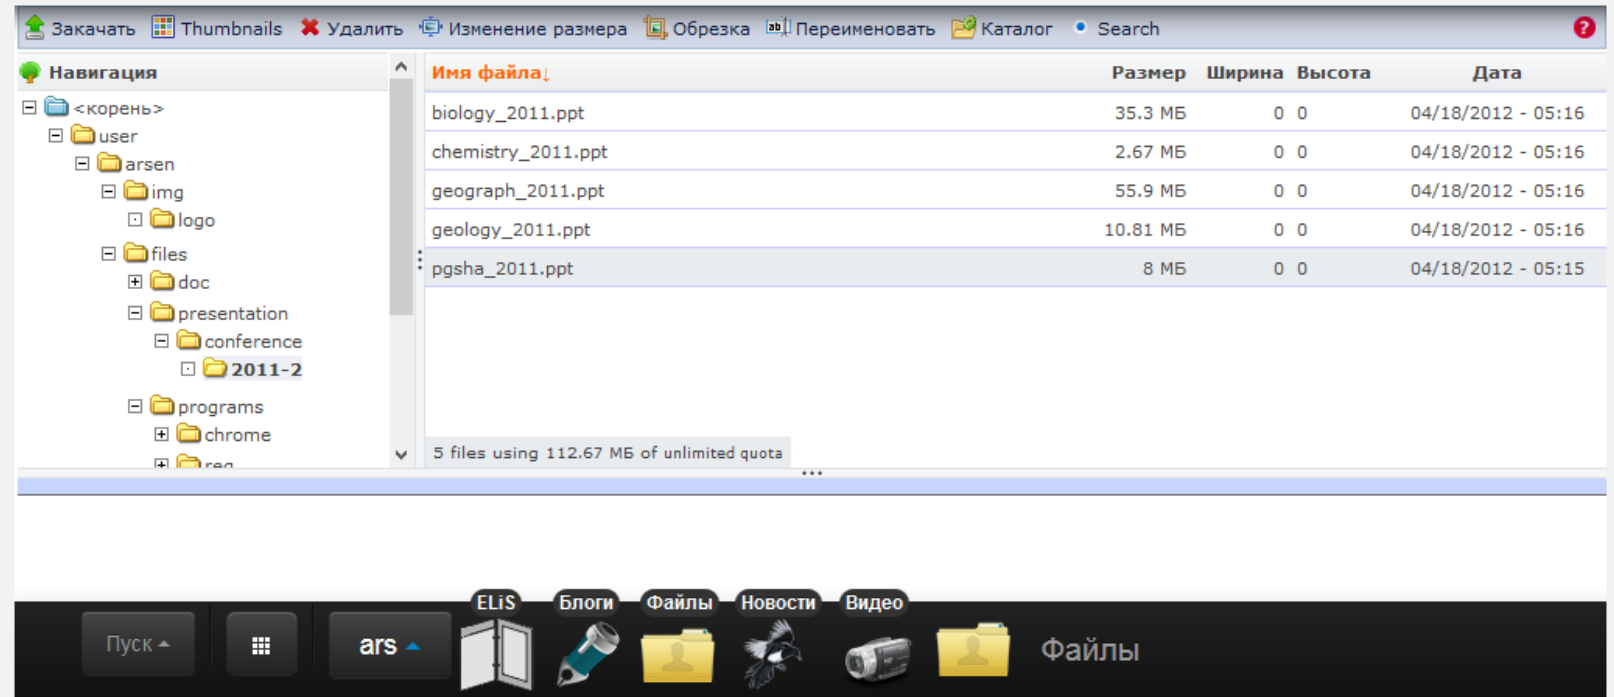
Закачать Thumbnails Удалить Изменение размера Обрезка Переименовать Каталог Search

Навигация

<корень>
user
arsen
img
logo
files
doc
presentation
conference
2011-2
programs
chrome
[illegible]

| Имя файла↓ | Размер | Ширина | Высота | Дата |
|---|---|---|---|---|
| biology_2011.ppt | 35.3 МБ | 0 | 0 | 04/18/2012 - 05:16 |
| chemistry_2011.ppt | 2.67 МБ | 0 | 0 | 04/18/2012 - 05:16 |
| geograph_2011.ppt | 55.9 МБ | 0 | 0 | 04/18/2012 - 05:16 |
| geology_2011.ppt | 10.81 МБ | 0 | 0 | 04/18/2012 - 05:16 |
| pgsha_2011.ppt | 8 МБ | 0 | 0 | 04/18/2012 - 05:15 |

5 files using 112.67 МБ of unlimited quota

Пуск ars ELiS Блоги Файлы Новости Видео Файлы